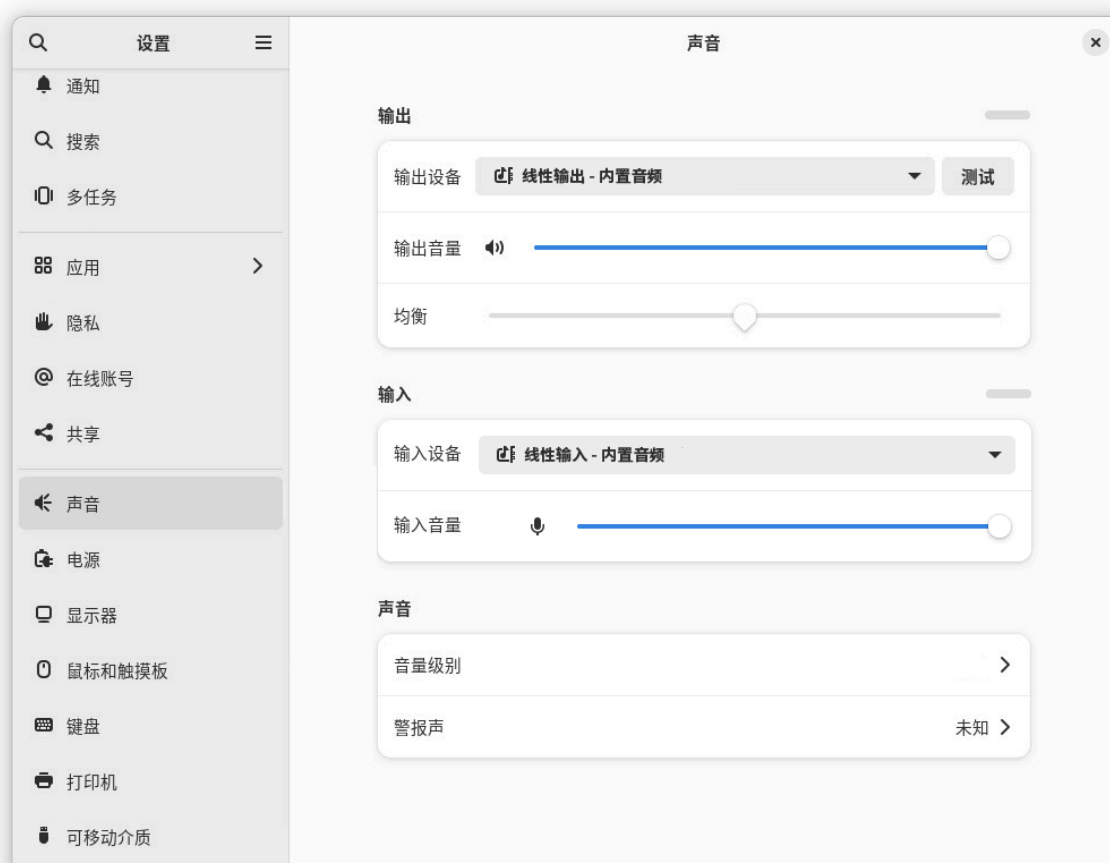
设置

通知

搜索

多任务

应用

隐私

在线账号

共享

声音

电源

显示器

鼠标和触摸板

键盘

打印机

可移动介质

声音

×

输出

输出设备 线性输出 - 内置音频 测试

输出音量

均衡

输入

输入设备 线性输入 - 内置音频

输入音量

声音

音量级别

警报声 未知